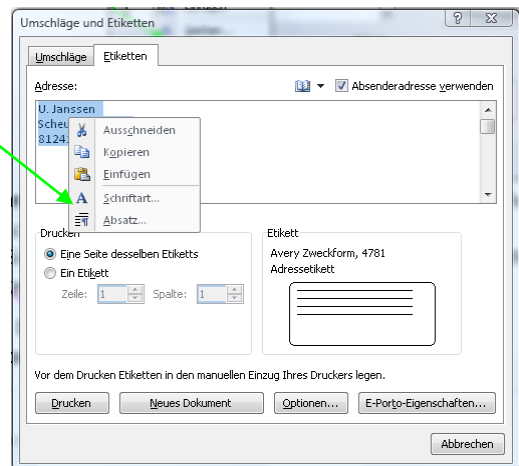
Umschläge und Etiketten

Umschläge | Etiketten

Adresse:

Absenderadresse verwenden

U. Janssen
Scheu
8124

Ausschneiden
Kopieren
Einfügen
Schriftart...
Absatz...

Drucken
Eine Seite desselben Etiketts
Ein Etikett
Zeile: 1 Spalte: 1

Etikett
Avery Zweckform, 4781
Adressetikett

Vor dem Drucken Etiketten in den manuellen Einzug Ihres Druckers legen.

Drucken | Neues Dokument | Optionen... | E-Porto-Eigenschaften...

Abbrechen